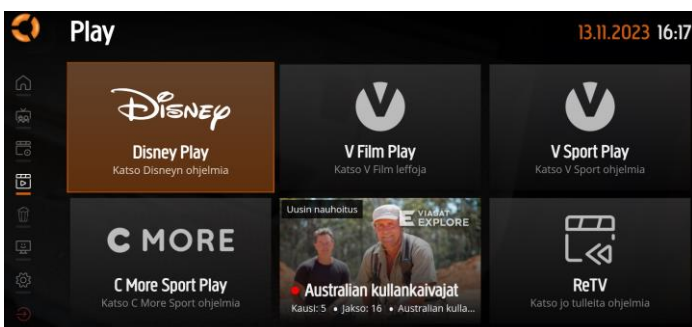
Play

13.11.2023 16:17

Disney

Disney Play
Katso Disneyn ohjelmia

V Film Play
Katso V Film leffoja

V Sport Play
Katso V Sport ohjelmia

C MORE

C More Sport Play
Katso C More Sport ohjelmia

Uusin nauhoitus

VIASAT EXPLORE

Australian kullankaivajat
Kausi: 5 • Jakso: 16 • Australian kulla...

ReTV
Katso jo tulleita ohjelmia